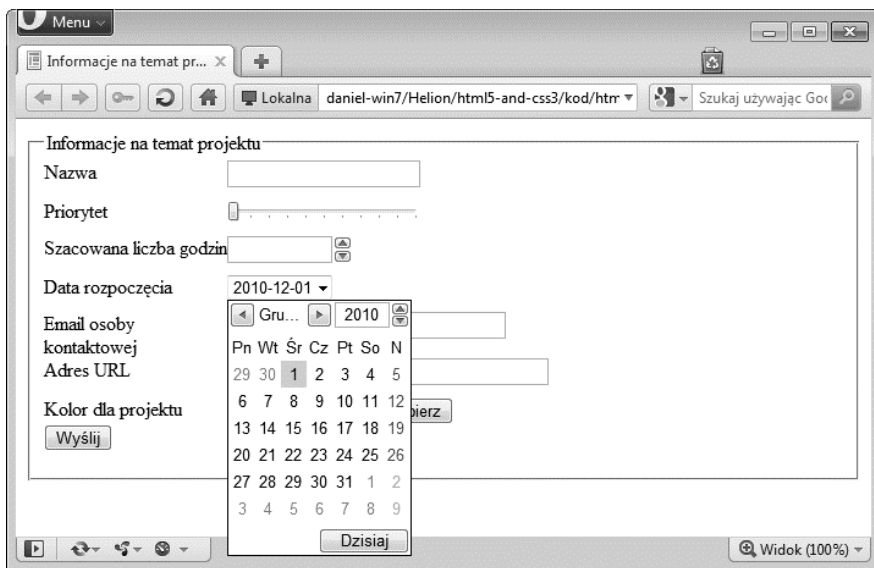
Menu

Informacje na temat pr...

Lokalna daniel-win7/Helion/html5-and-css3/kod/htm

Szukaj używając Goo

Informacje na temat projektu

Nazwa

Priorytet

Szacowana liczba godzin

Data rozpoczęcia 2010-12-01

Email osoby kontaktowej

Adres URL

Kolor dla projektu

Wyślij

Gru... 2010

| Pn | Wt | Śr | Cz | Pt | So | N |
|---|---|---|---|---|---|---|
| 29 | 30 | 1 | 2 | 3 | 4 | 5 |
| 6 | 7 | 8 | 9 | 10 | 11 | 12 |
| 13 | 14 | 15 | 16 | 17 | 18 | 19 |
| 20 | 21 | 22 | 23 | 24 | 25 | 26 |
| 27 | 28 | 29 | 30 | 31 | 1 | 2 |
| 3 | 4 | 5 | 6 | 7 | 8 | 9 |

Dzisiaj

bierz

Widok (100%)